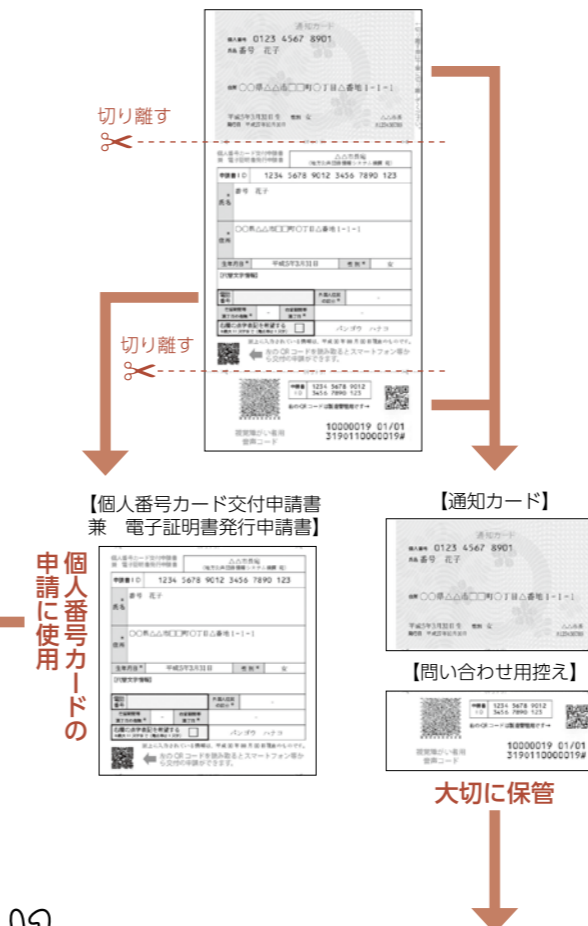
通知カード
個人番号 0123 4567 8901
氏名 番号 花子
住所 ○○県△△市□□町○丁目△番地1-1-1
平成5年3月31日生 性別 女
発行日 平成27年10月5日
△△△市長

切り離す

個人番号カード交付申請書
兼 電子証明書発行申請書
申請書ID 1234 5678 9012 3456 7890 123
氏名 番号 花子
住所 ○○県△△市□□町○丁目△番地1-1-1
生年月日 平成5年3月31日
性別 女
バンゴウ ハナコ

切り離す

1234 5678 9012 3456 7890 123
10000019 01/01
3190110000019#
視覚障がい者用
音声コード

【個人番号カード交付申請書
兼 電子証明書発行申請書】

個人番号カードの申請に使用

個人番号カード交付申請書
兼 電子証明書発行申請書
申請書ID 1234 5678 9012 3456 7890 123
氏名 番号 花子
住所 ○○県△△市□□町○丁目△番地1-1-1
生年月日 平成5年3月31日
性別 女
バンゴウ ハナコ

【通知カード】
通知カード
個人番号 0123 4567 8901
氏名 番号 花子
住所 ○○県△△市□□町○丁目△番地1-1-1
平成5年3月31日生 性別 女
△△△市長

【問い合わせ用控え】
1234 5678 9012 3456 7890 123
10000019 01/01
3190110000019#
視覚障がい者用
音声コード

大切に保管

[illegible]